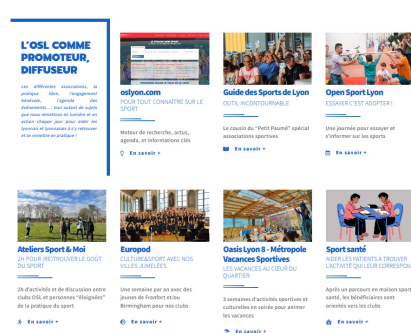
L'OSL COMME PROMOTEUR, DIFFUSEUR

Les différentes associations, la pratique libre, l'engagement bénévole, l'agenda des événements... : tout autant de sujets que nous mettons en lumière et en action chaque jour pour aider les lyonnais et lyonnaises à s'y retrouver et se remettre en pratique !

oslyon.com
POUR TOUT CONNAÎTRE SUR LE SPORT

Moteur de recherche, actus, agenda, et informations clés

En savoir +

Guide des Sports de Lyon
OUTIL INCONTOURNABLE

Le cousin du "Petit Paumé" spécial associations sportives

En savoir +

Open Sport Lyon
ESSAYER C'EST ADOPTER !

Une journée pour essayer et s'informer sur les sports

En savoir +

Ateliers Sport & Moi
2H POUR (RE)TROUVER LE GOUT DU SPORT

2h d'activités et de discussion entre clubs OSL et personnes "éloignées" de la pratique du sport

En savoir +

Europod
CULTURE&SPORT AVEC NOS VILLES JUMELÉES

Une semaine par an avec des jeunes de Franfort et/ou Birmingham pour nos clubs

En savoir +

Oasis Lyon 8 - Métropole Vacances Sportives
LES VACANCES AU CŒUR DU QUARTIER

3 semaines d'activités sportives et culturelles en soirée pour animer les vacances

En savoir +

Sport santé
AIDER LES PATIENTS À TROUVER L'ACTIVITÉ QUI LEUR CORRESPON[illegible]

Après un parcours en maison sport santé, les bénéficiaires sont orientés vers les clubs

En savoir +